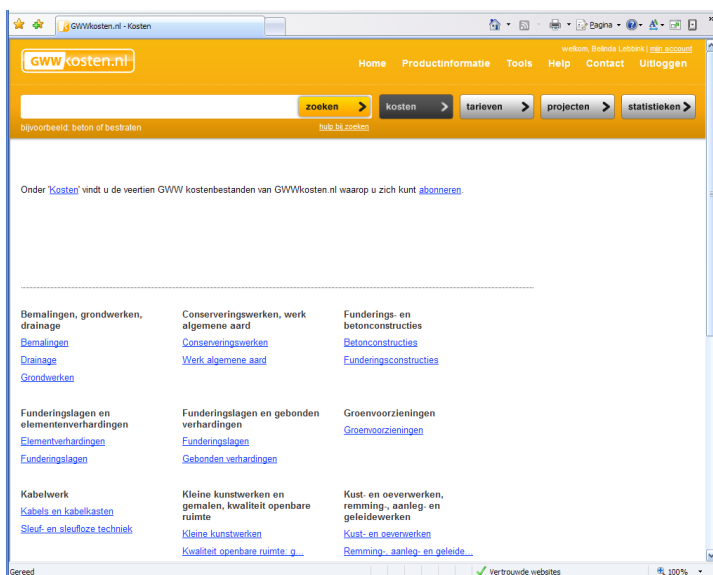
GWWkosten.nl - Kosten

Pagina

GWW kosten.nl

welkom, Belinda Lebbink | mijn account

Home Productinformatie Tools Help Contact Uitloggen

zoeken

kosten tarieven projecten statistieken

bijvoorbeeld: beton of bestraten

hulp bij zoeken

Onder 'Kosten' vindt u de veertien GWW kostenbestanden van GWWkosten.nl waarop u zich kunt abonneren.

Bemalingen, grondwerken, drainage
Bemalingen
Drainage
Grondwerken

Conserveringswerken, werk algemene aard
Conserveringswerken
Werk algemene aard

Funderings- en betonconstructies
Betonconstructies
Funderingsconstructies

Funderingslagen en elementenverhardingen
Elementverhardingen
Funderingslagen

Funderingslagen en gebonden verhardingen
Funderingslagen
Gebonden verhardingen

Groenvoorzieningen
Groenvoorzieningen

Kabelwerk
Kabels en kabelkasten
Sleuf- en sleufloze techniek

Kleine kunstwerken en gemalen, kwaliteit openbare ruimte
Kleine kunstwerken
Kwaliteit openbare ruimte: g...

Kust- en oeverwerken, remming-, aanleg- en geleidewerken
Kust- en oeverwerken
Remming-, aanleg- en geleide...

Gereed

Vertrouwde websites

100%